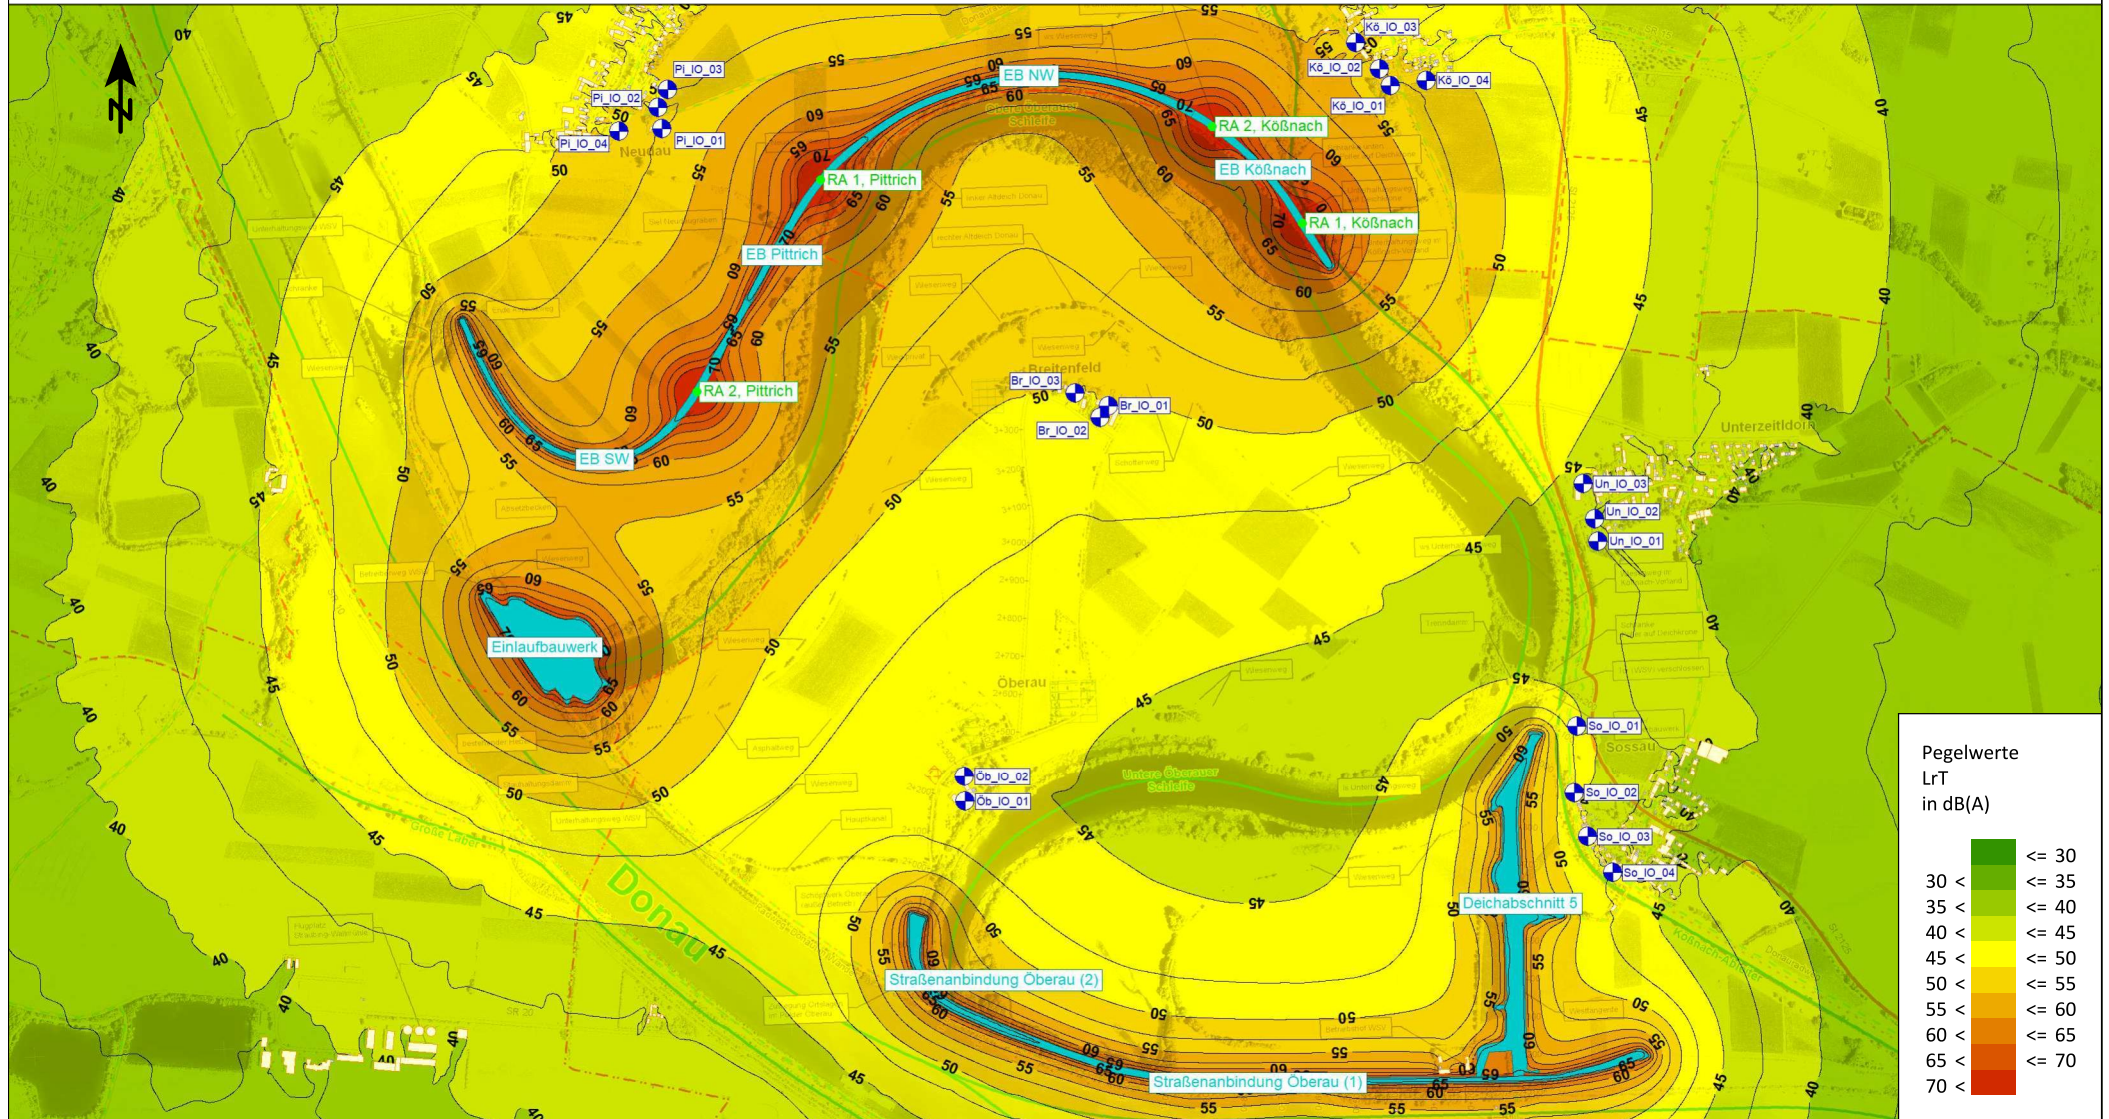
N

Pi_IO_03
Pi_IO_02
Pi_IO_01
Pi_IO_04
Neudau

Kö_IO_03
Kö_IO_02
Kö_IO_04
Kö_IO_01

EB NW
RA 2, Kößnach
EB Kößnach
RA 1, Kößnach
RA 1, Pittrich
EB Pittrich
RA 2, Pittrich
EB SW
Einlaufbauwerk

Br_IO_03
Br_IO_01
Br_IO_02
Breitenfeld

Unterzeitldorf
Un_IO_03
Un_IO_02
Un_IO_01

Öberau
Öb_IO_02
Öb_IO_01

So_IO_01
Sossau
So_IO_02
So_IO_03
So_IO_04

Deichabschnitt 5
Straßenanbindung Öberau (2)
Straßenanbindung Öberau (1)
Donau
Untere Öberauer Schleife

Pegelwerte
LrT
in dB(A)

<= 30
30 < <= 35
35 < <= 40
40 < <= 45
45 < <= 50
50 < <= 55
55 < <= 60
60 < <= 65
65 < <= 70
70 <